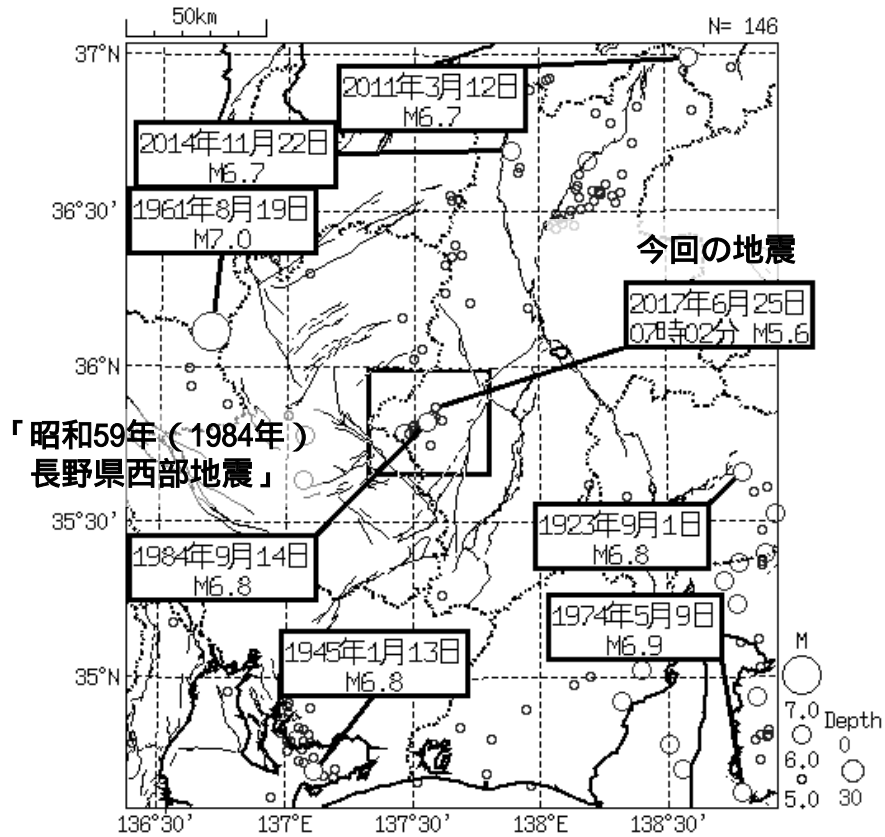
50km

N= 146

37°N

2011年3月12日
M6.7

2014年11月22日
M6.7

36°30'

1961年8月19日
M7.0

今回の地震

2017年6月25日
07時02分 M5.6

36°N

「昭和59年（1984年）
長野県西部地震」

35°30'

1923年9月1日
M6.8

1984年9月14日
M6.8

1974年5月9日
M6.9

1945年1月13日
M6.8

35°N

M
7.0
6.0
5.0

Depth
0
30

136°30'
137°E
137°30'
138°E
138°30'